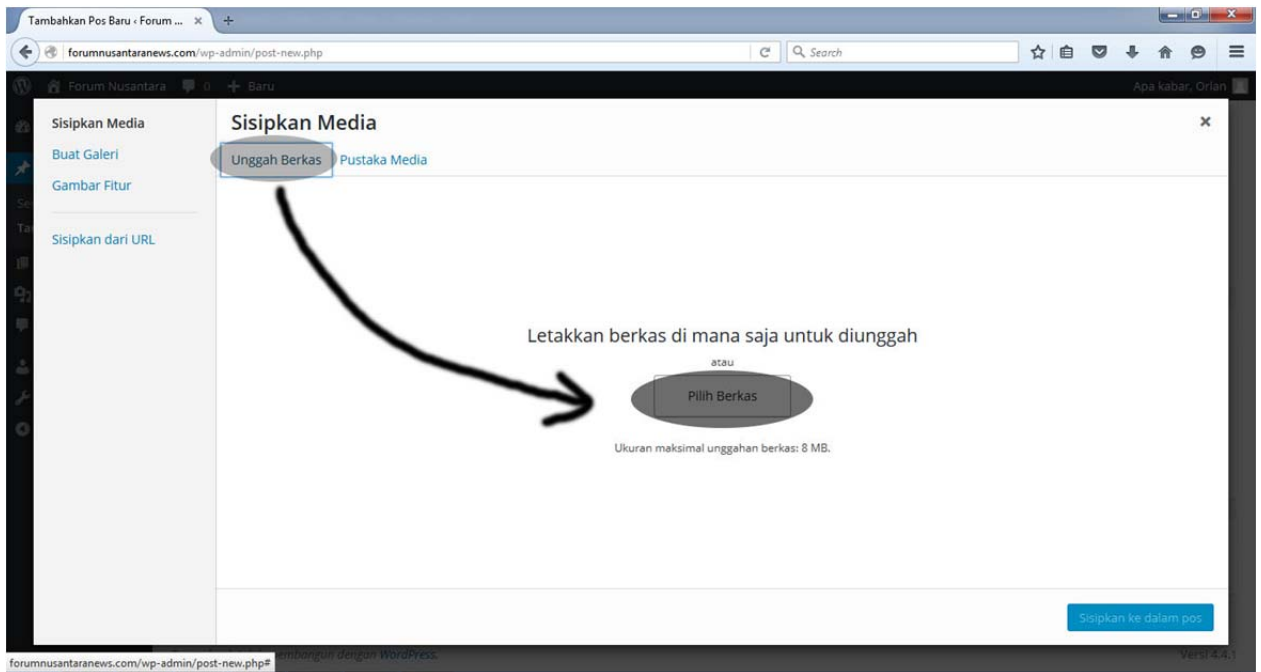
Tambahkan Pos Baru ‹ Forum ... ×

forumnusantaranews.com/wp-admin/post-new.php

Search

Forum Nusantara 0 + Baru

Apa kabar, Orlan

Sisipkan Media

Buat Galeri

Gambar Fitur

Sisipkan dari URL

Sisipkan Media

×

Unggah Berkas

Pustaka Media

Letakkan berkas di mana saja untuk diunggah

atau

Pilih Berkas

Ukuran maksimal unggahan berkas: 8 MB.

Sisipkan ke dalam pos

forumnusantaranews.com/wp-admin/post-new.php#

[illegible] dibangun dengan WordPress.

Versi 4.4.1